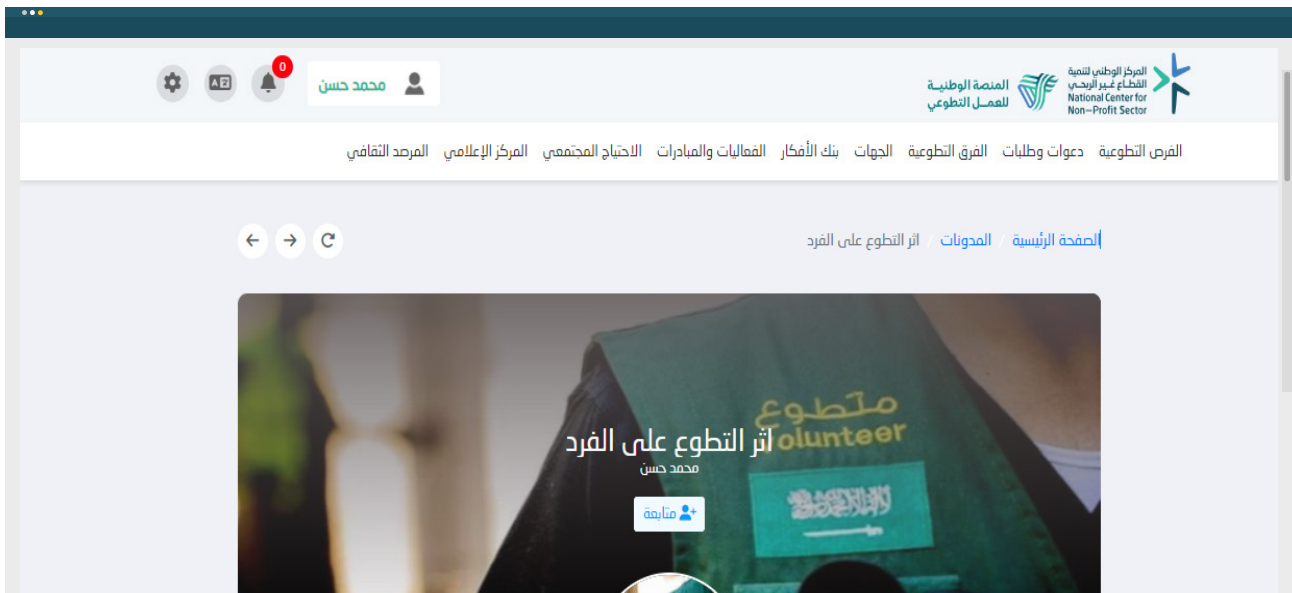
المركز الوطني لتنمية القطاع غير الربحي
National Center for Non-Profit Sector

المنصة الوطنية للعمل التطوعي

محمد حسن

0

الفرص التطوعية دعوات وطلبات الفرق التطوعية الجهات بنك الأفكار الفعاليات والمبادرات الاحتياج المجتمعي المركز الإعلامي المرصد الثقافي

الصفحة الرئيسية / المدونات / اثر التطوع على الفرد

متطوع
Volunteer

اثر التطوع على الفرد
محمد حسن

متابعة